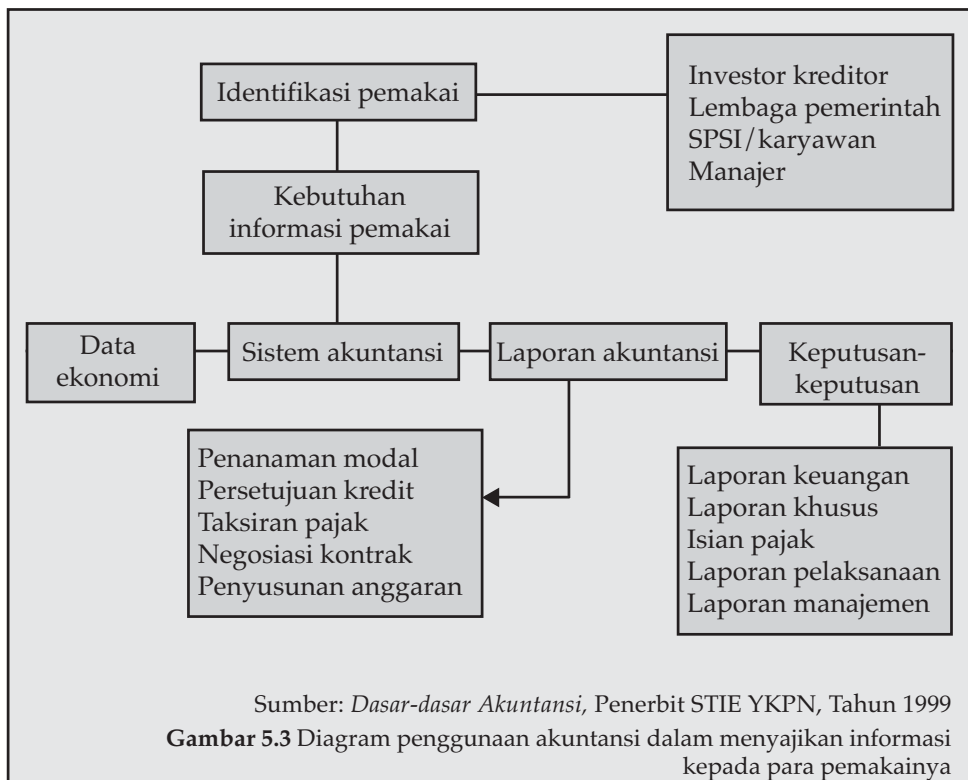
Identifikasi pemakai

Investor kreditor
Lembaga pemerintah
SPSI/karyawan
Manajer

Kebutuhan informasi pemakai

Data ekonomi

Sistem akuntansi

Laporan akuntansi

Keputusan-keputusan

Penanaman modal
Persetujuan kredit
Taksiran pajak
Negosiasi kontrak
Penyusunan anggaran

Laporan keuangan
Laporan khusus
Isian pajak
Laporan pelaksanaan
Laporan manajemen

Sumber: *Dasar-dasar Akuntansi,* Penerbit STIE YKPN, Tahun 1999

**Gambar 5.3** Diagram penggunaan akuntansi dalam menyajikan informasi kepada para pemakainya